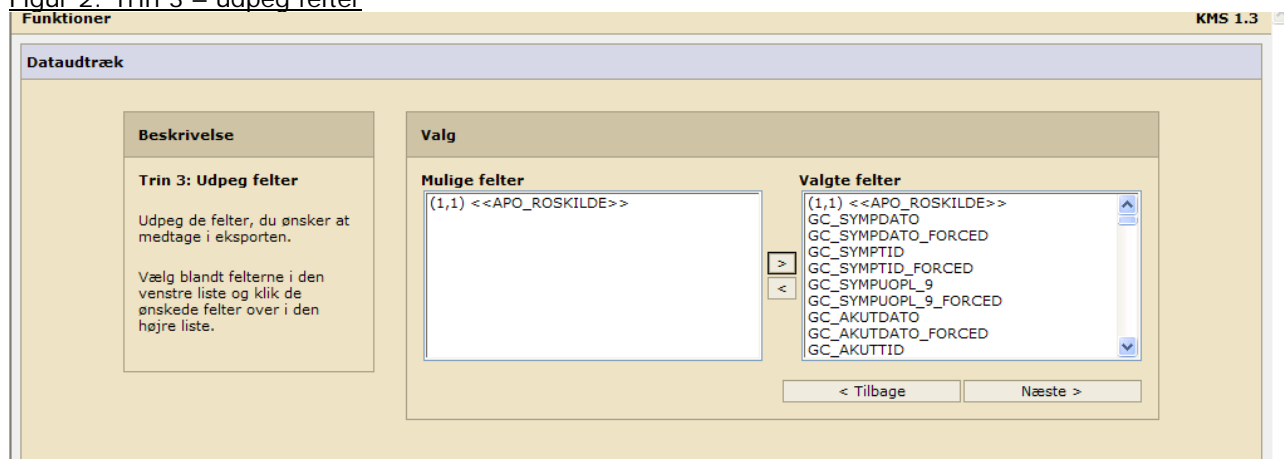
Figur 2: Trin 3 – udpeg felter

Funktioner

KMS 1.3

Dataudtræk

Beskrivelse

Trin 3: Udpeg felter

Udpeg de felter, du ønsker at medtage i eksporten.

Vælg blandt felterne i den venstre liste og klik de ønskede felter over i den højre liste.

Valg

Mulige felter

(1,1) <<APO_ROSKILDE>>

>

<

Valgte felter

(1,1) <<APO_ROSKILDE>>
GC_SYMPDATO
GC_SYMPDATO_FORCED
GC_SYMPTID
GC_SYMPTID_FORCED
GC_SYMPUOPL_9
GC_SYMPUOPL_9_FORCED
GC_AKUTDATO
GC_AKUTDATO_FORCED
GC_AKUTTID

< Tilbage

Næste >